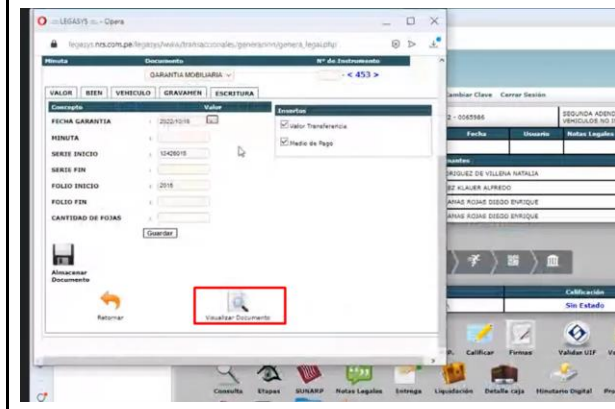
:: LEGASYS :: - Opera

legasys.nrs.com.pe/legasys/www/transaccionales/generacion/genera_legas.php

Minuta | Documento | Nº de Instrumento
GARANTIA MOBILIARIA | - < 453 >

VALOR | BIEN | VEHICULO | GRAVAMEN | ESCRITURA

| Concepto | Valor |
|---|---|
| FECHA GARANTIA | 2022-10-19 |
| MINUTA | |
| SERIE INICIO | 12426015 |
| SERIE FIN | |
| FOLIO INICIO | 2016 |
| FOLIO FIN | |
| CANTIDAD DE FOJAS | |

Guardar

Insertos
Valor Transferencia
Medio de Pago

Almacenar Documento

Retornar

Visualizar Documento

Cambiar Clave | Cerrar Sesión

2 - 0065986 | SEGUNDA ADENDA VEHICULOS NO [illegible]

Fecha | Usuario | Notas Legales

untes
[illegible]RIGUEZ DE VILLENA NATALIA
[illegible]EZ KLAUER ALFREDO
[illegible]ANAS ROJAS DIEGO ENRIQUE
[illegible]ANAS ROJAS DIEGO ENRIQUE

Calificación
Sin Estado

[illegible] | Calificar | Firmas | Validar UIF | V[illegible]

Consulta | Etapas | SUNARP | Notas Legales | Entrega | Liquidación | Detalle caja | Minutario Digital | Pro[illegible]